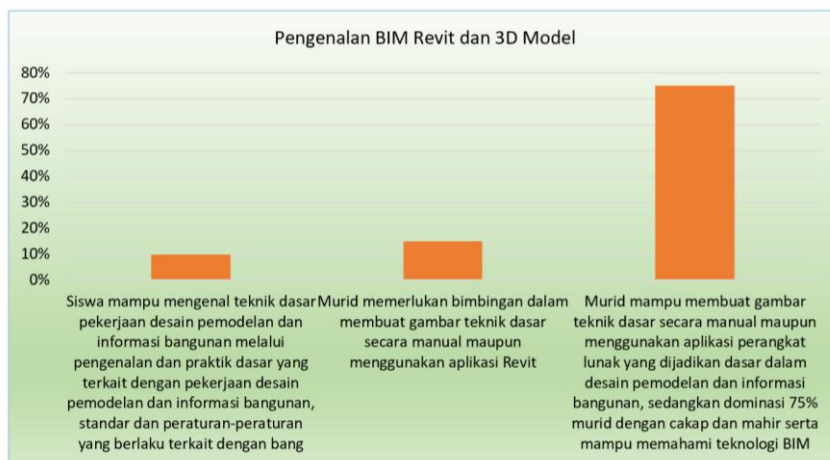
Pengenalan BIM Revit dan 3D Model

80%
70%
60%
50%
40%
30%
20%
10%
0%

Siswa mampu mengenal teknik dasar pekerjaan desain pemodelan dan informasi bangunan melalui pengenalan dan praktik dasar yang terkait dengan pekerjaan desain pemodelan dan informasi bangunan, standar dan peraturan-peraturan yang berlaku terkait dengan bang

Murid memerlukan bimbingan dalam membuat gambar teknik dasar secara manual maupun menggunakan aplikasi Revit

Murid mampu membuat gambar teknik dasar secara manual maupun menggunakan aplikasi perangkat lunak yang dijadikan dasar dalam desain pemodelan dan informasi bangunan, sedangkan dominasi 75% murid dengan cakap dan mahir serta mampu memahami teknologi BIM